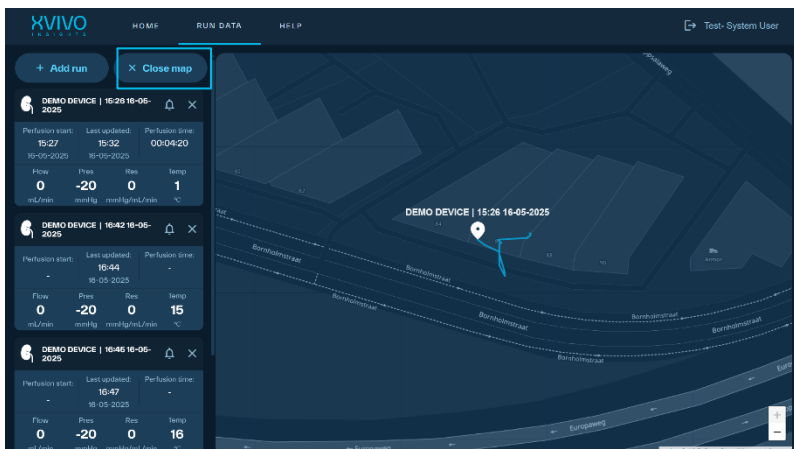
XVIVO
INSIGHTS

HOME RUN DATA HELP

Test- System User

+ Add run

× Close map

DEMO DEVICE | 15:26 16-05-2025

Perfusion start: 15:27 16-05-2025
Last updated: 15:32 16-05-2025
Perfusion time: 00:04:20

| Flow | Pres | Res | Temp |
|---|---|---|---|
| 0 | -20 | 0 | 1 |
| mL/min | mmHg | mmHg/mL/min | °C |

DEMO DEVICE | 16:42 16-05-2025

Perfusion start: -
Last updated: 16:44 16-05-2025
Perfusion time: -

| Flow | Pres | Res | Temp |
|---|---|---|---|
| 0 | -20 | 0 | 15 |
| mL/min | mmHg | mmHg/mL/min | °C |

DEMO DEVICE | 16:46 16-05-2025

Perfusion start: -
Last updated: 16:47 16-05-2025
Perfusion time: -

| Flow | Pres | Res | Temp |
|---|---|---|---|
| 0 | -20 | 0 | 16 |
| mL/min | mmHg | mmHg/mL/min | °C |

DEMO DEVICE | 15:26 16-05-2025

Bornholmstraat
Bornholmstraat
Bornholmstraat
Bornholmstraat
Bornholmstraat
Bornholmstraat
Bornholmstraat
Europaweg
Europaweg
Europaweg

+
−